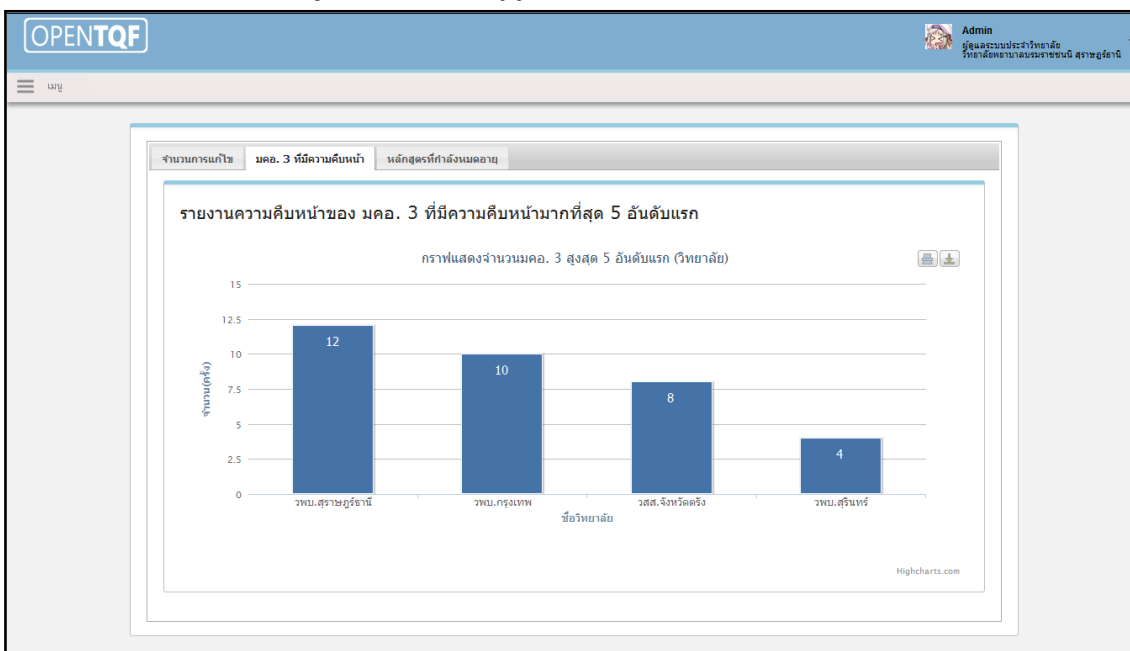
OPENTQF

Admin
ผู้ดูแลระบบประจำวิทยาลัย
วิทยาลัยพยาบาลบรมราชชนนี สุราษฎร์ธานี

เมนู

จำนวนการแก้ไข | มคอ. 3 ที่มีความคืบหน้า | หลักสูตรที่กำลังหมดอายุ

รายงานความคืบหน้าของ มคอ. 3 ที่มีความคืบหน้ามากที่สุด 5 อันดับแรก

กราฟแสดงจำนวนมคอ. 3 สูงสุด 5 อันดับแรก (วิทยาลัย)

15
12.5
10
7.5
5
2.5
0

จำนวน(ครั้ง)

12
10
8
4

วพบ.สุราษฎร์ธานี
วพบ.กรุงเทพ
วสส.จังหวัดตรัง
วพบ.สุรินทร์

ชื่อวิทยาลัย

Highcharts.com